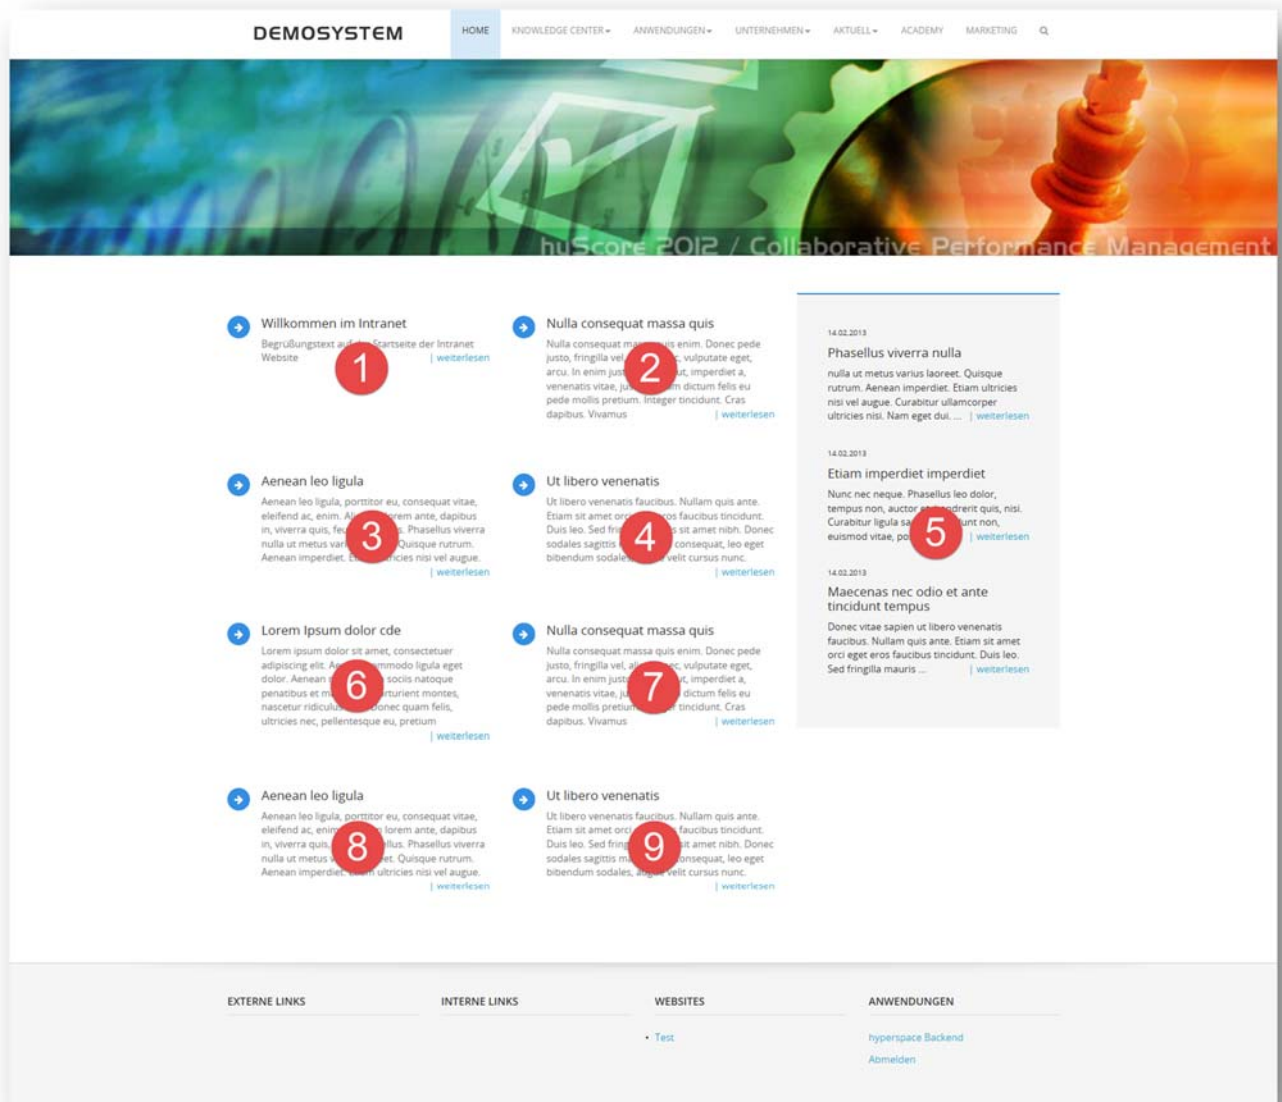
DEMOSYSTEM

HOME KNOWLEDGE CENTER ▾ ANWENDUNGEN ▾ UNTERNEHMEN ▾ AKTUELL ▾ ACADEMY MARKETING

huScore 2012 / Collaborative Performance Management

Willkommen im Intranet
Begrüßungstext auf der Startseite der Intranet Website | weiterlesen

1

Nulla consequat massa quis
Nulla consequat massa quis enim. Donec pede justo, fringilla vel, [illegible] vulputate eget, arcu. In enim justo, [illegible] imperdiet a, venenatis vitae, justo. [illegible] dictum felis eu pede mollis pretium. Integer tincidunt. Cras dapibus. Vivamus | weiterlesen

2

14.02.2013
Phasellus viverra nulla
nulla ut metus varius laoreet. Quisque rutrum. Aenean imperdiet. Etiam ultricies nisi vel augue. Curabitur ullamcorper ultricies nisi. Nam eget dui. ... | weiterlesen

14.02.2013
Etiam imperdiet imperdiet
Nunc nec neque. Phasellus leo dolor, tempus non, auctor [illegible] hendrerit quis, nisi. Curabitur ligula sa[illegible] tincidunt non, euismod vitae, po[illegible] | weiterlesen

5

14.02.2013
Maecenas nec odio et ante tincidunt tempus
Donec vitae sapien ut libero venenatis faucibus. Nullam quis ante. Etiam sit amet orci eget eros faucibus tincidunt. Duis leo. Sed fringilla mauris ... | weiterlesen

Aenean leo ligula
Aenean leo ligula, porttitor eu, consequat vitae, eleifend ac, enim. Al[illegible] lorem ante, dapibus in, viverra quis, fe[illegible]. Phasellus viverra nulla ut metus var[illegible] Quisque rutrum. Aenean imperdiet. E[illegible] ultricies nisi vel augue. | weiterlesen

3

Ut libero venenatis
Ut libero venenatis faucibus. Nullam quis ante. Etiam sit amet orc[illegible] eros faucibus tincidunt. Duis leo. Sed fri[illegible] sit amet nibh. Donec sodales sagittis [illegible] consequat, leo eget bibendum sodale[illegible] velit cursus nunc. | weiterlesen

4

Lorem Ipsum dolor cde
Lorem ipsum dolor sit amet, consectetuer adipiscing elit. A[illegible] commodo ligula eget dolor. Aenean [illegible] sociis natoque penatibus et m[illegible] parturient montes, nascetur ridiculus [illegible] Donec quam felis, ultricies nec, pellentesque eu, pretium | weiterlesen

6

Nulla consequat massa quis
Nulla consequat massa quis enim. Donec pede justo, fringilla vel, al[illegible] vulputate eget, arcu. In enim just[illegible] imperdiet a, venenatis vitae, ju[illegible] dictum felis eu pede mollis pretium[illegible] tincidunt. Cras dapibus. Vivamus | weiterlesen

7

Aenean leo ligula
Aenean leo ligula, porttitor eu, consequat vitae, eleifend ac, enim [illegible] lorem ante, dapibus in, viverra quis, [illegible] lus. Phasellus viverra nulla ut metus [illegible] et. Quisque rutrum. Aenean imperdiet. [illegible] ultricies nisi vel augue. | weiterlesen

8

Ut libero venenatis
Ut libero venenatis faucibus. Nullam quis ante. Etiam sit amet orci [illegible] faucibus tincidunt. Duis leo. Sed fring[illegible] sit amet nibh. Donec sodales sagittis m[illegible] consequat, leo eget bibendum sodales, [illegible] velit cursus nunc. | weiterlesen

9

EXTERNE LINKS
INTERNE LINKS
WEBSITES
• Test
ANWENDUNGEN
hyperspace Backend
Abmelden